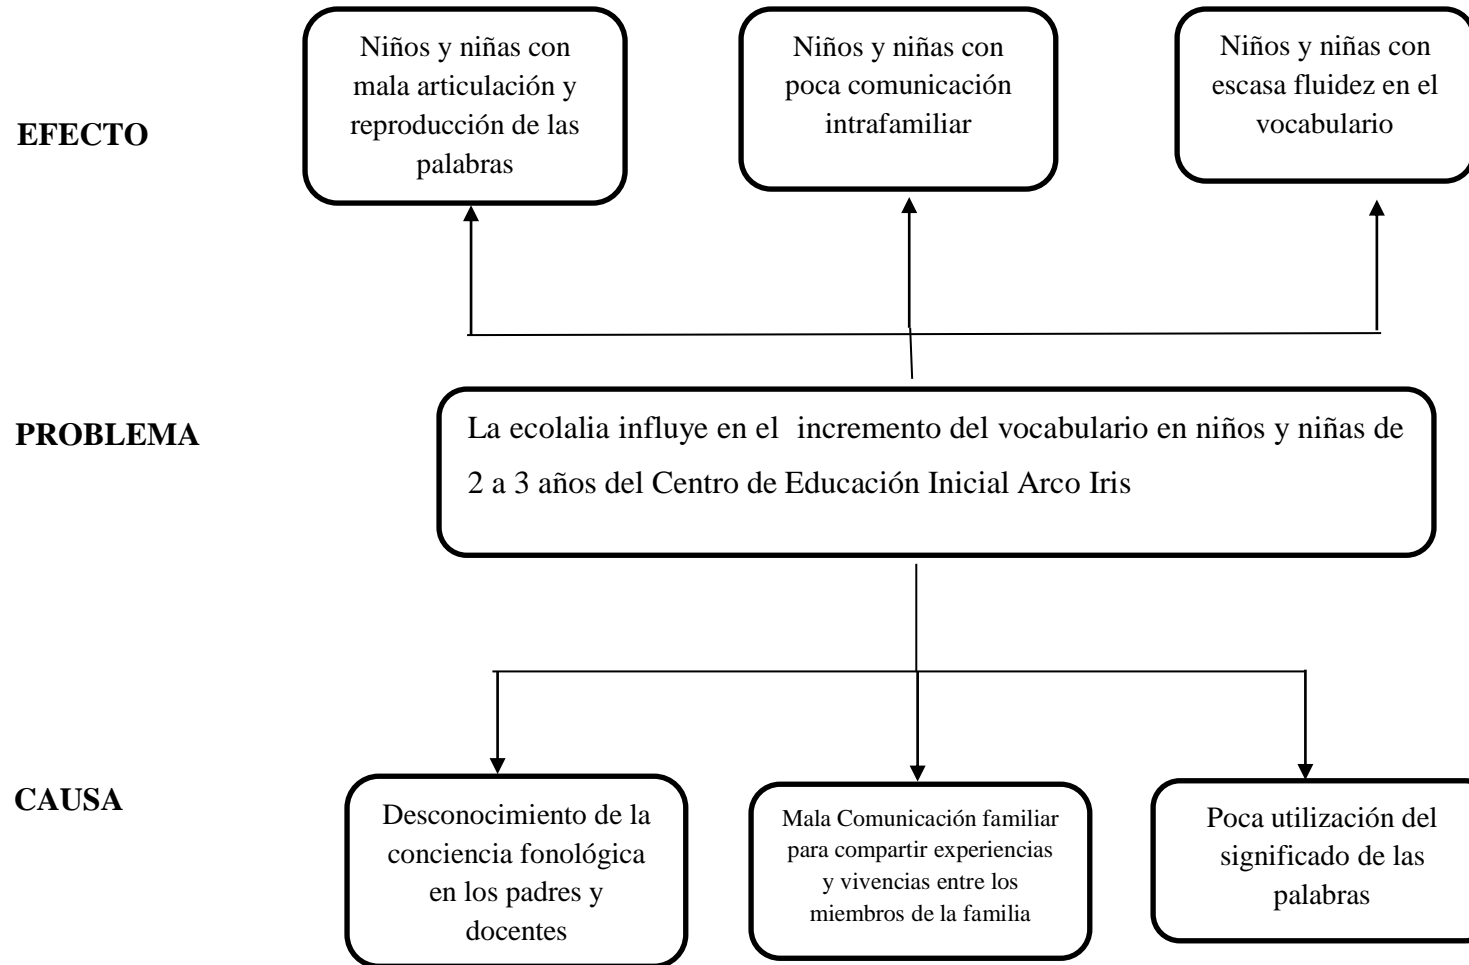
EFECTO

Niños y niñas con mala articulación y reproducción de las palabras

Niños y niñas con poca comunicación intrafamiliar

Niños y niñas con escasa fluidez en el vocabulario

PROBLEMA

La ecolalia influye en el incremento del vocabulario en niños y niñas de 2 a 3 años del Centro de Educación Inicial Arco Iris

CAUSA

Desconocimiento de la conciencia fonológica en los padres y docentes

Mala Comunicación familiar para compartir experiencias y vivencias entre los miembros de la familia

Poca utilización del significado de las palabras